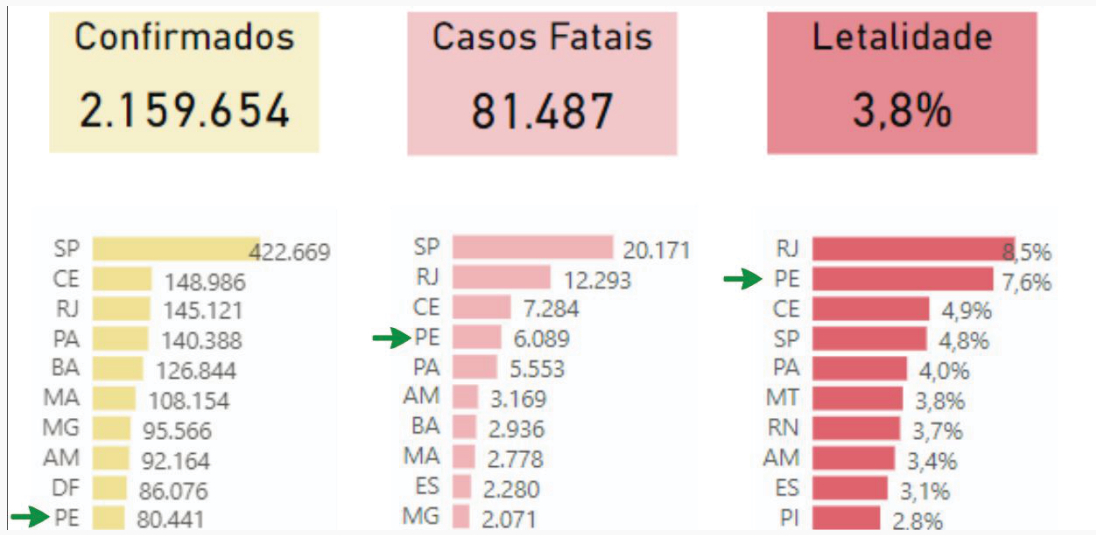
Confirmados
2.159.654

Casos Fatais
81.487

Letalidade
3,8%

| | |
|---|---|
| SP | 422.669 |
| CE | 148.986 |
| RJ | 145.121 |
| PA | 140.388 |
| BA | 126.844 |
| MA | 108.154 |
| MG | 95.566 |
| AM | 92.164 |
| DF | 86.076 |
| PE | 80.441 |

| | |
|---|---|
| SP | 20.171 |
| RJ | 12.293 |
| CE | 7.284 |
| PE | 6.089 |
| PA | 5.553 |
| AM | 3.169 |
| BA | 2.936 |
| MA | 2.778 |
| ES | 2.280 |
| MG | 2.071 |

| | |
|---|---|
| RJ | 8,5% |
| PE | 7,6% |
| CE | 4,9% |
| SP | 4,8% |
| PA | 4,0% |
| MT | 3,8% |
| RN | 3,7% |
| AM | 3,4% |
| ES | 3,1% |
| PI | 2,8% |